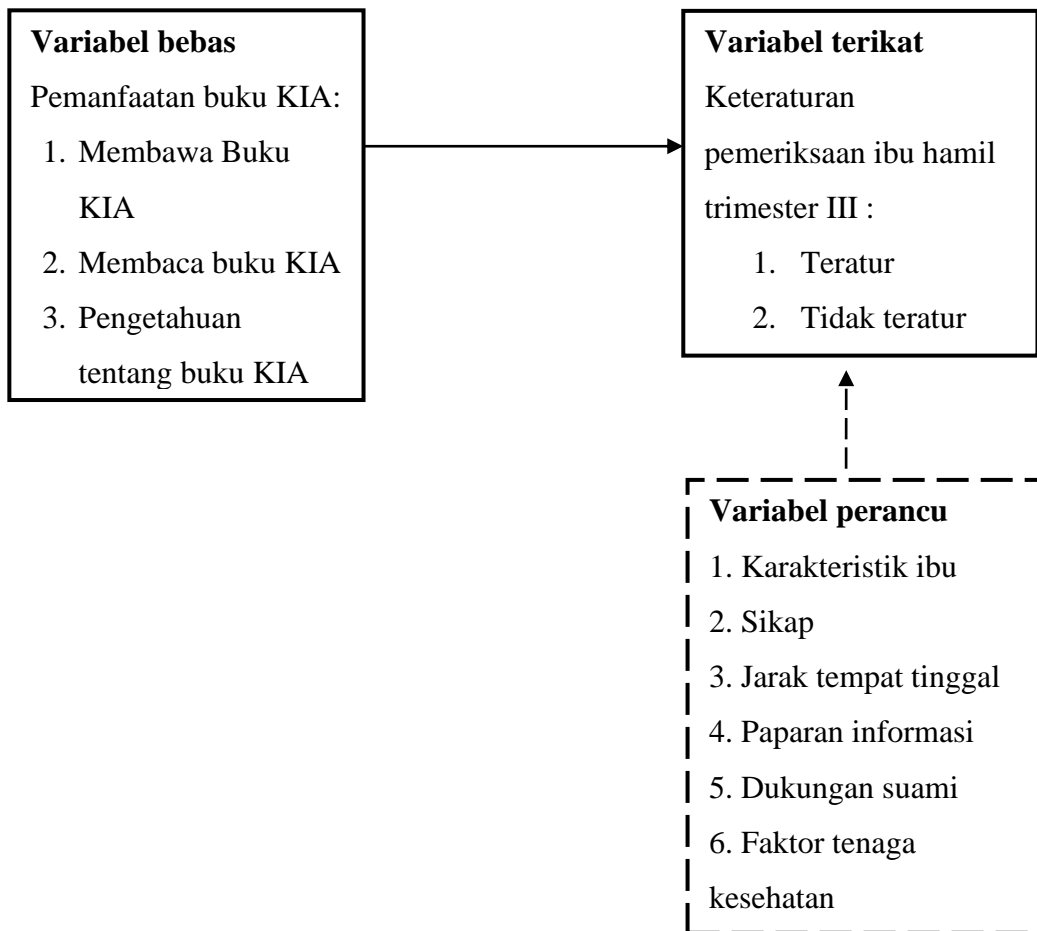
**Variabel bebas**
Pemanfaatan buku KIA:
1. Membawa Buku KIA
2. Membaca buku KIA
3. Pengetahuan tentang buku KIA

**Variabel terikat**
Keteraturan pemeriksaan ibu hamil trimester III :
1. Teratur
2. Tidak teratur

**Variabel perancu**
1. Karakteristik ibu
2. Sikap
3. Jarak tempat tinggal
4. Paparan informasi
5. Dukungan suami
6. Faktor tenaga kesehatan